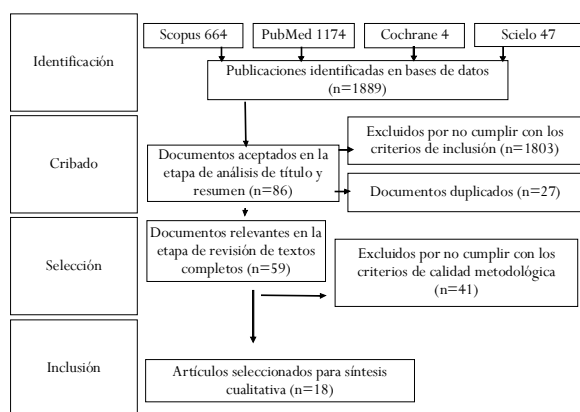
Identificación

Scopus 664

PubMed 1174

Cochrane 4

Scielo 47

Publicaciones identificadas en bases de datos (n=1889)

Cribado

Documentos aceptados en la etapa de análisis de título y resumen (n=86)

Excluidos por no cumplir con los criterios de inclusión (n=1803)

Documentos duplicados (n=27)

Selección

Documentos relevantes en la etapa de revisión de textos completos (n=59)

Excluidos por no cumplir con los criterios de calidad metodológica (n=41)

Inclusión

Artículos seleccionados para síntesis cualitativa (n=18)